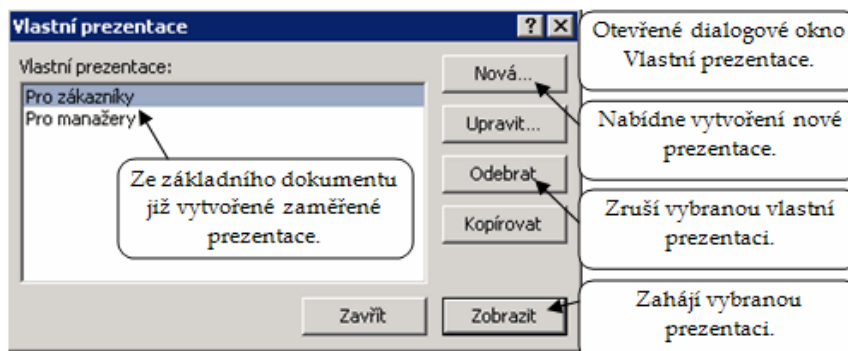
Vlastní prezentace

?

X

Vlastní prezentace:

Pro zákazníky

Pro manažery

Nová...

Upravit...

Odebrat

Kopírovat

Zavřít

Zobrazit

Otevřené dialogové okno Vlastní prezentace.

Nabídne vytvoření nové prezentace.

Zruší vybranou vlastní prezentaci.

Zahájí vybranou prezentaci.

Ze základního dokumentu již vytvořené zaměřené prezentace.